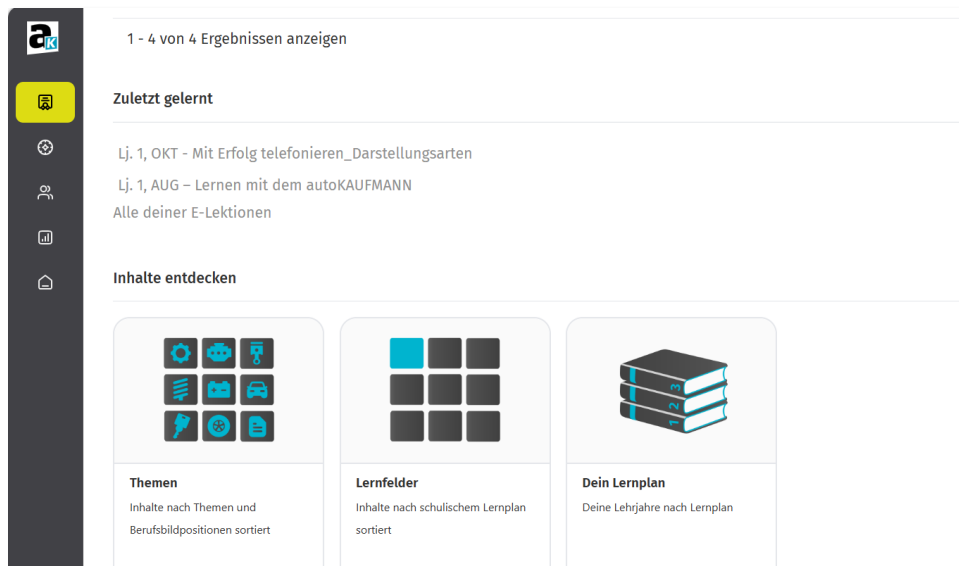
a K

1 - 4 von 4 Ergebnissen anzeigen

Zuletzt gelernt

Lj. 1, OKT - Mit Erfolg telefonieren_Darstellungsarten

Lj. 1, AUG – Lernen mit dem autoKAUFMANN

Alle deiner E-Lektionen

Inhalte entdecken

Themen
Inhalte nach Themen und Berufsbildpositionen sortiert

Lernfelder
Inhalte nach schulischem Lernplan sortiert

1 2 3

Dein Lernplan
Deine Lehrjahre nach Lernplan